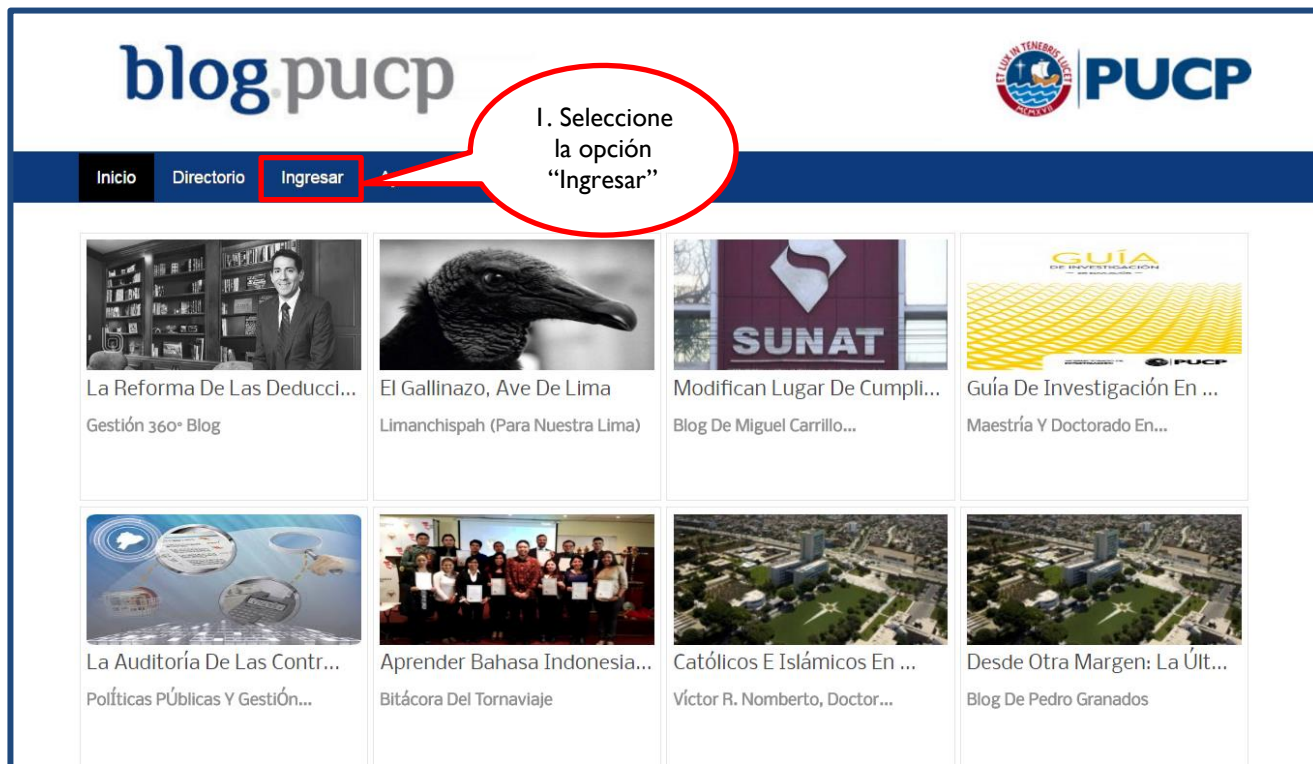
blog.pucp

ET LUX IN TENEBRIS LUCET PUCP

1. Seleccione la opción "Ingresar"

Inicio Directorio Ingresar A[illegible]

SUNAT

GUÍA DE INVESTIGACIÓN

La Reforma De Las Deducci...
Gestión 360° Blog

El Gallinazo, Ave De Lima
Limanchispah (Para Nuestra Lima)

Modifican Lugar De Cumpli...
Blog De Miguel Carrillo...

Guía De Investigación En ...
Maestría Y Doctorado En...

La Auditoría De Las Contr...
PolÍticas PÚblicas Y GestiÓn...

Aprender Bahasa Indonesia...
Bitácora Del Tornaviaje

Católicos E Islámicos En ...
Víctor R. Nomberto, Doctor...

Desde Otra Margen: La Últ...
Blog De Pedro Granados